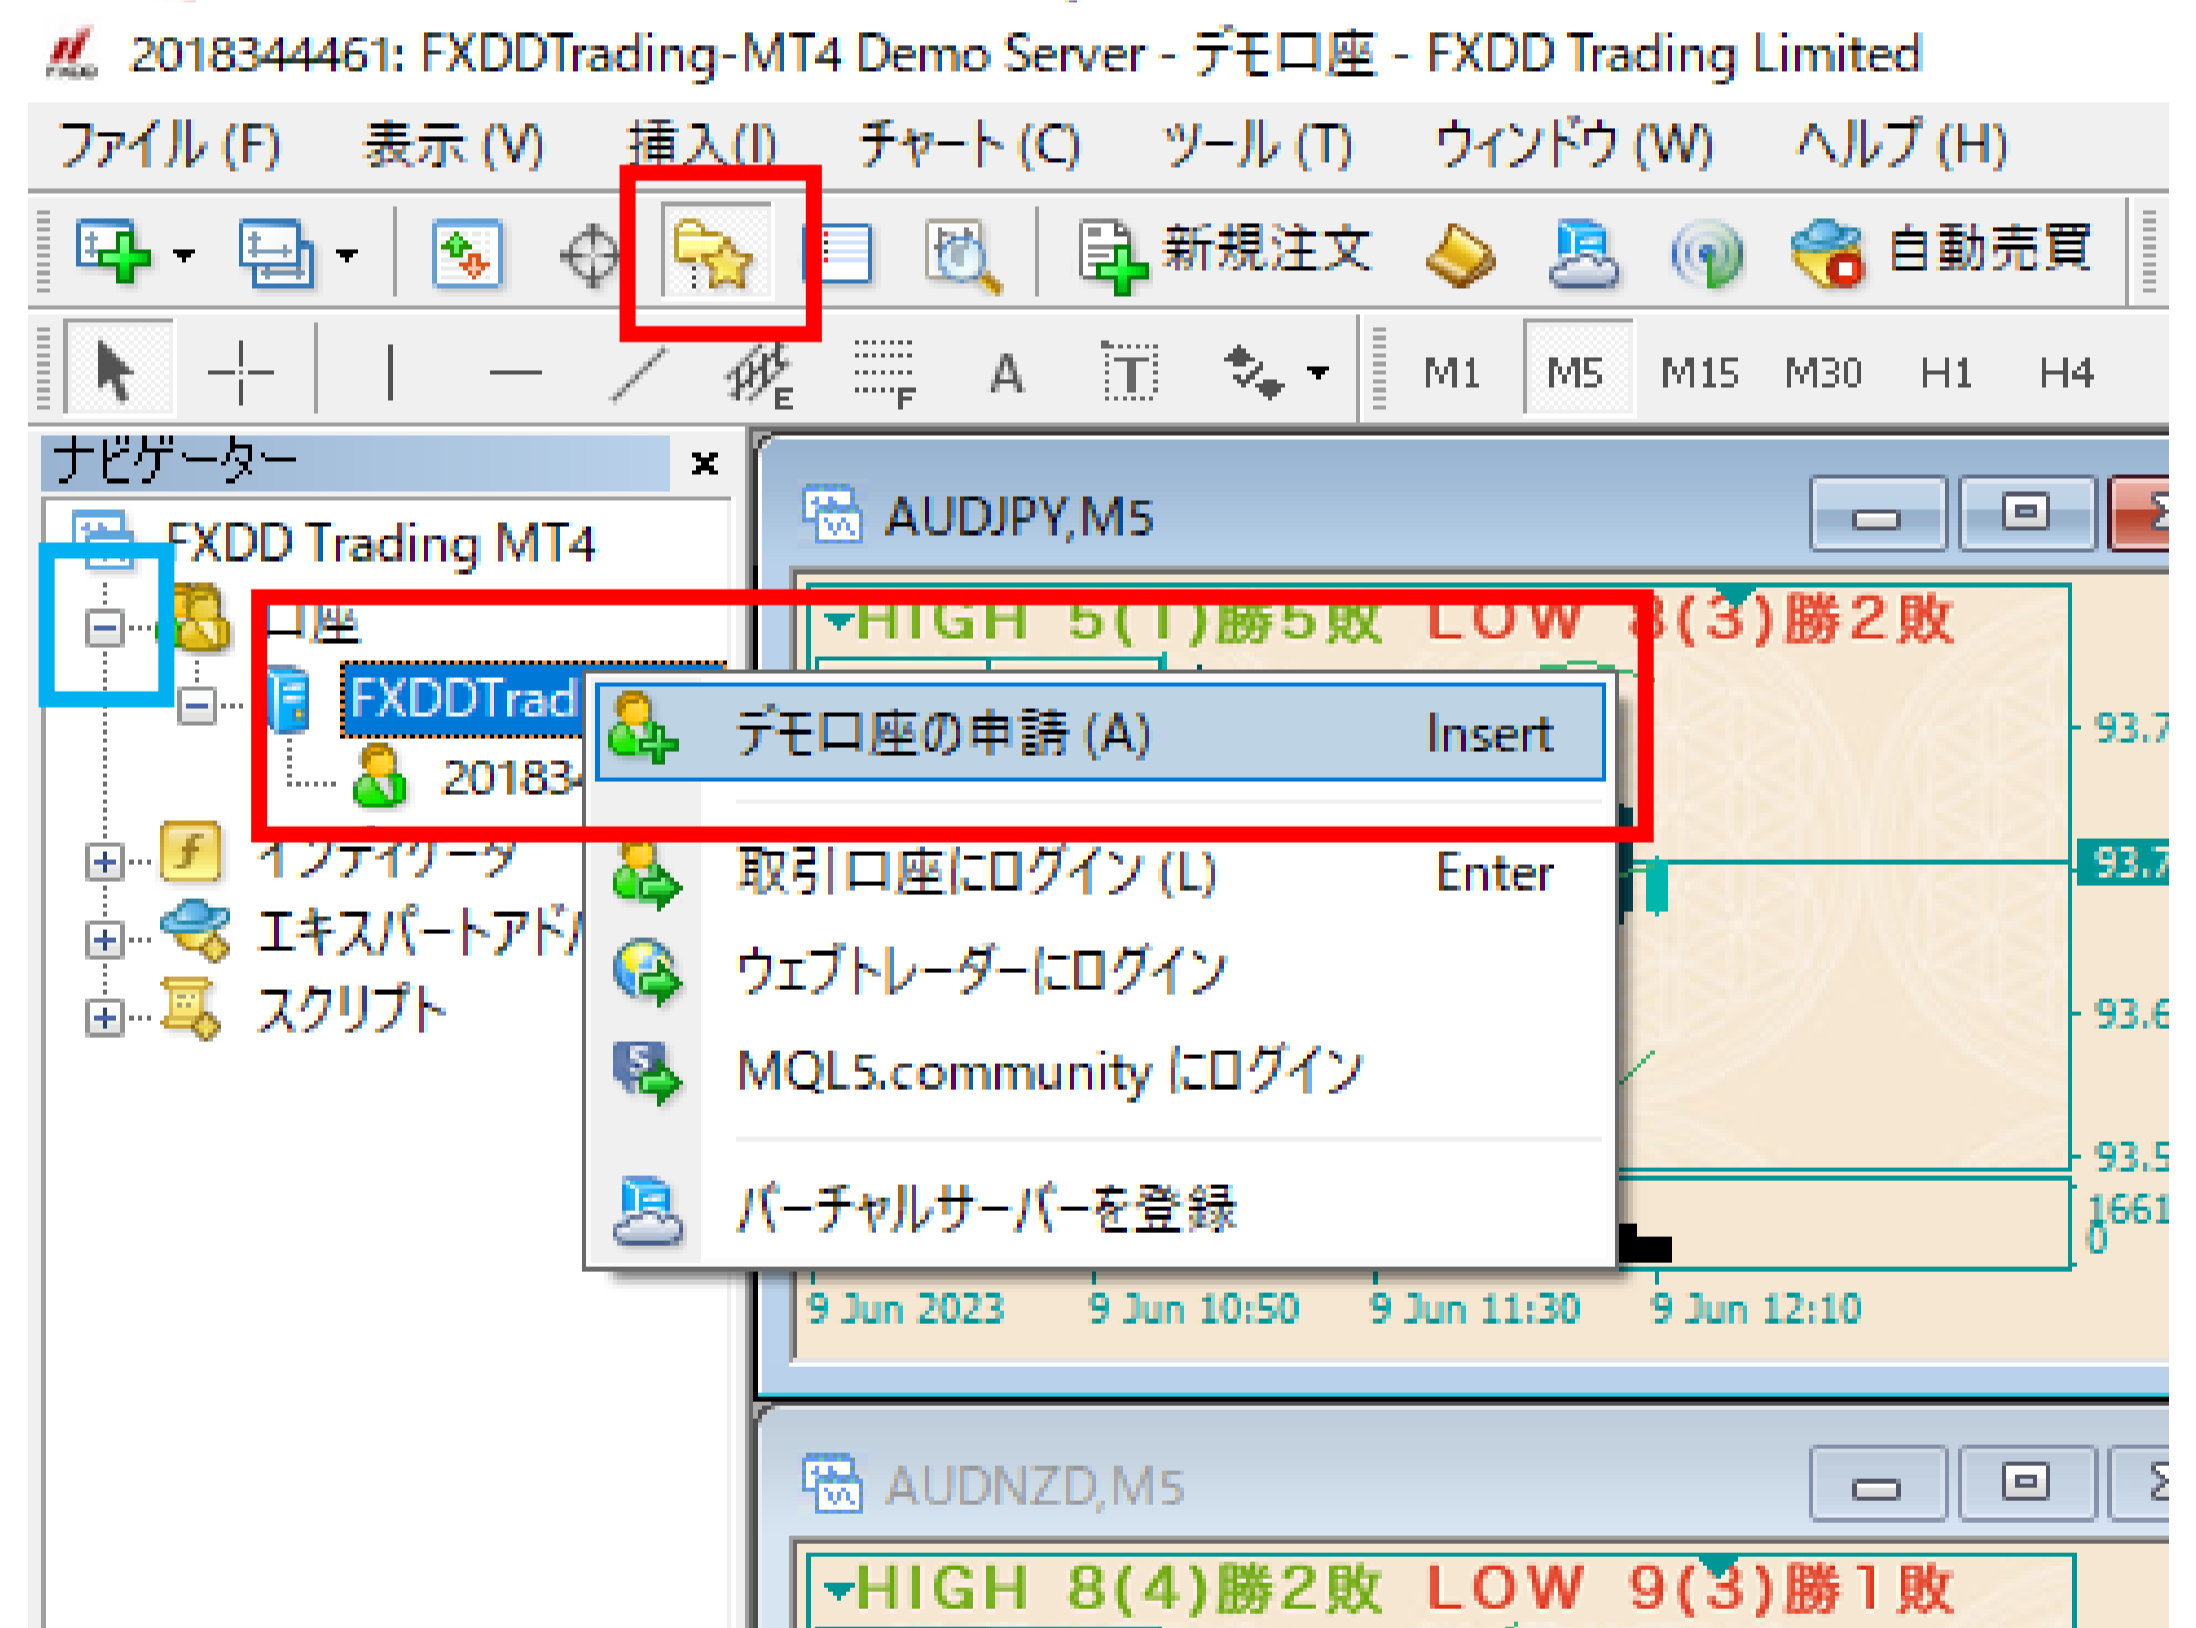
2018344461: FXDDTrading-MT4 Demo Server - デモ口座 - FXDD Trading Limited

ファイル (F) 表示 (V) 挿入 (I) チャート (C) ツール (T) ウィンドウ (W) ヘルプ (H)

新規注文 自動売買

E F A T M1 M5 M15 M30 H1 H4

ナビゲーター ×

FXDD Trading MT4
口座
FXDDTrad
20183
インディケータ
エキスパートアド
スクリプト

AUDJPY,M5

HIGH 5(1)勝5敗 LOW 8(3)勝2敗

デモ口座の申請 (A) Insert
取引口座にログイン (L) Enter
ウェブトレーダーにログイン
MQL5.community にログイン
バーチャルサーバーを登録

93.7
93.7
93.6
93.5
1661
0

9 Jun 2023 9 Jun 10:50 9 Jun 11:30 9 Jun 12:10

AUDNZD,M5

HIGH 8(4)勝2敗 LOW 9(3)勝1敗